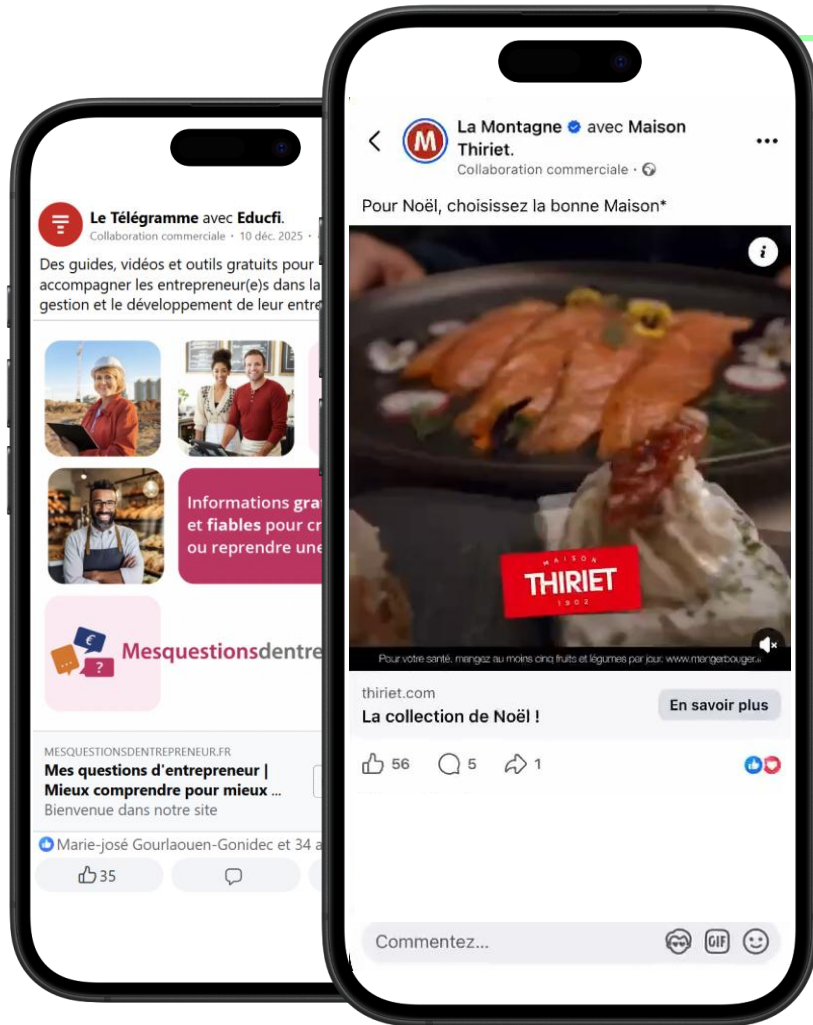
Le Télégramme avec Educfi.
Collaboration commerciale · 10 déc. 2025 ·

Des guides, vidéos et outils gratuits pour accompagner les entrepreneur(e)s dans la gestion et le développement de leur entre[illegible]

Informations gra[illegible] et fiables pour cr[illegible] ou reprendre une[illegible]

Mesquestionsdentre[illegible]

MESQUESTIONSDENTREPRENEUR.FR
Mes questions d'entrepreneur | Mieux comprendre pour mieux ...
Bienvenue dans notre site

Marie-josé Gourlaouen-Gonidec et 34 a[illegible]

35

La Montagne avec Maison Thiriet.
Collaboration commerciale ·

Pour Noël, choisissez la bonne Maison*

MAISON
THIRIET
1902

Pour votre santé, mangez au moins cinq fruits et légumes par jour. www.mangerbouger.fr

thiriet.com
La collection de Noël !
En savoir plus

56 5 1

Commentez...
GIF